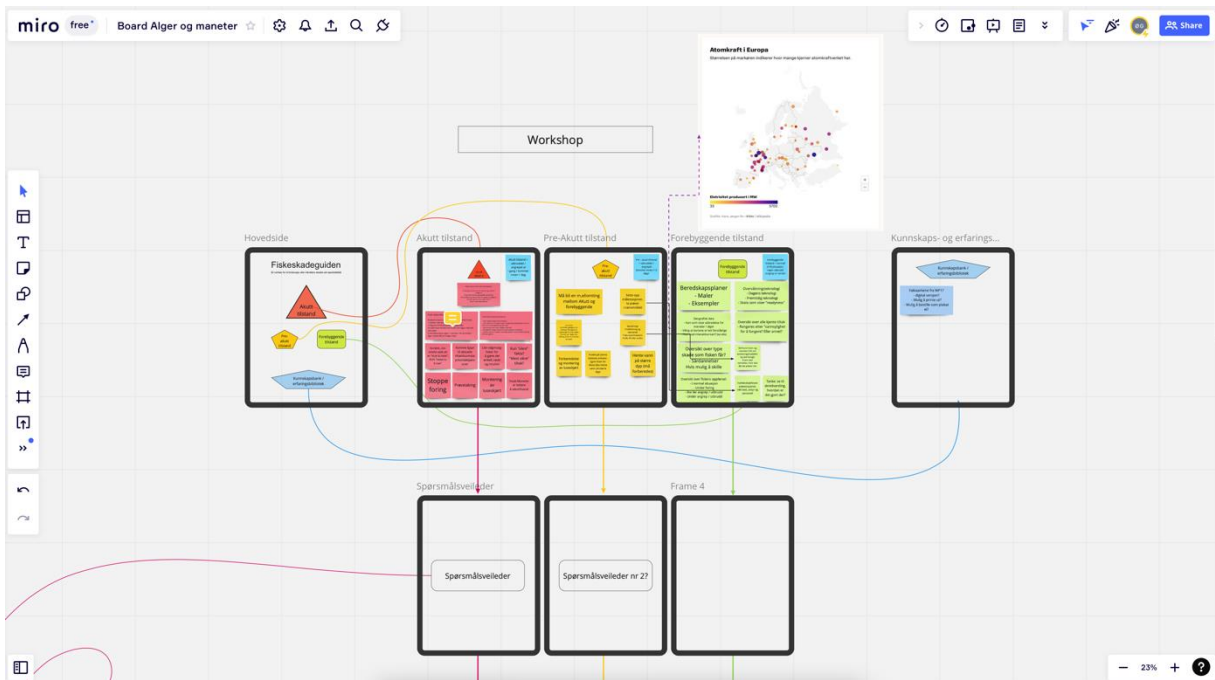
miro free Board Alger og maneter

Share

Atomkraft i Europa

Workshop

Hovedside

Akutt tilstand

Pre-Akutt tilstand

Forebyggende tilstand

Kunnskaps- og erfarings...

Fiskeskadeguiden

Akutt tilstand

Pre akutt tilstand

Forebyggende tilstand

Kunnskapsbank / erfaringsdatabank

Akutt tilstand

Stoppe foring

Prevalering

Monitoring av tarmlignet

Pre akutt tilstand

Må bli en mellomting mellom Akutt og forebyggende

Forebyggende tilstand

Beredskapsplaner - Maler - Eksempler

Oversikt over type skade som fisken får i tarmsystemet Hvis mulig å skille

Kunnskapsbank / erfaringsdatabank

Spørsmålsveileder

Frame 4

Spørsmålsveileder

Spørsmålsveileder nr 2?

23%